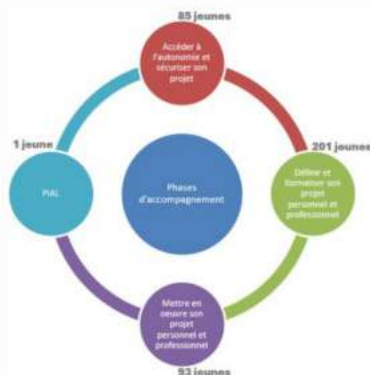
85 jeunes

Accéder à l'autonomie et sécuriser son projet

201 jeunes

Définir et formaliser son projet personnel et professionnel

Mettre en oeuvre son projet personnel et professionnel

93 jeunes

1 jeune

PIAL

Phases d'accompagnement